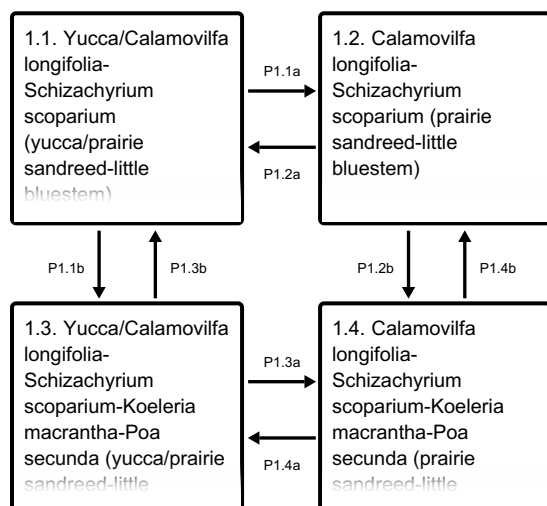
1.1. Yucca/Calamovilfa longifolia-Schizachyrium scoparium (yucca/prairie sandreed-little bluestem)

P1.1a

P1.2a

1.2. Calamovilfa longifolia-Schizachyrium scoparium (prairie sandreed-little bluestem)

P1.1b

P1.3b

P1.2b

P1.4b

1.3. Yucca/Calamovilfa longifolia-Schizachyrium scoparium-Koeleria macrantha-Poa secunda (yucca/prairie sandreed-little

P1.3a

P1.4a

1.4. Calamovilfa longifolia-Schizachyrium scoparium-Koeleria macrantha-Poa secunda (prairie sandreed-little